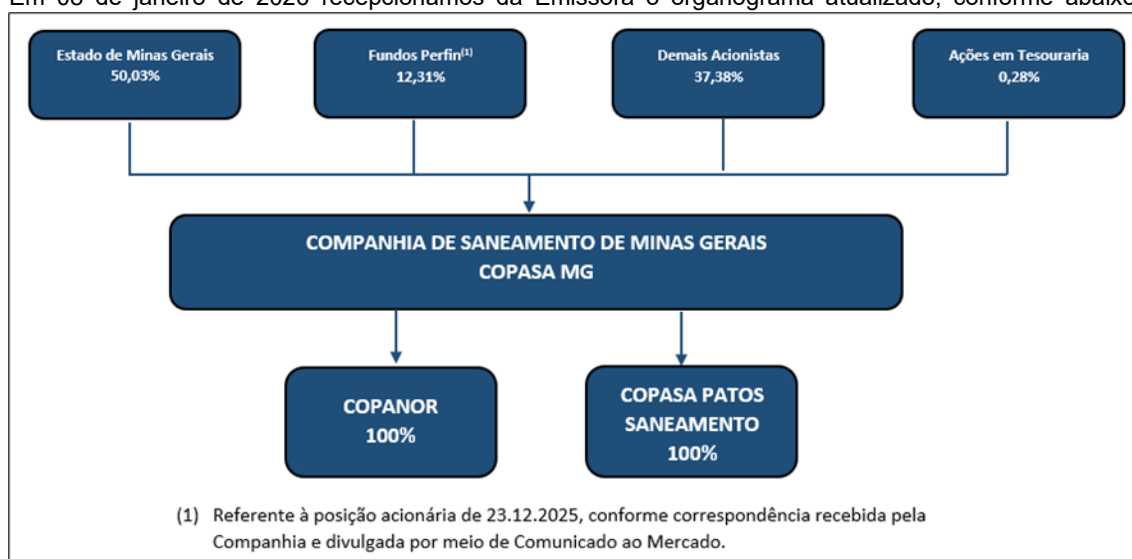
Em 05 de janeiro de 2026 recepcionamos da Emissora o organograma atualizado, conforme abaixo

Estado de Minas Gerais
50,03%

Fundos Perfin$^{(1)}$
12,31%

Demais Acionistas
37,38%

Ações em Tesouraria
0,28%

COMPANHIA DE SANEAMENTO DE MINAS GERAIS
COPASA MG

COPANOR
100%

COPASA PATOS
SANEAMENTO
100%

(1) Referente à posição acionária de 23.12.2025, conforme correspondência recebida pela Companhia e divulgada por meio de Comunicado ao Mercado.